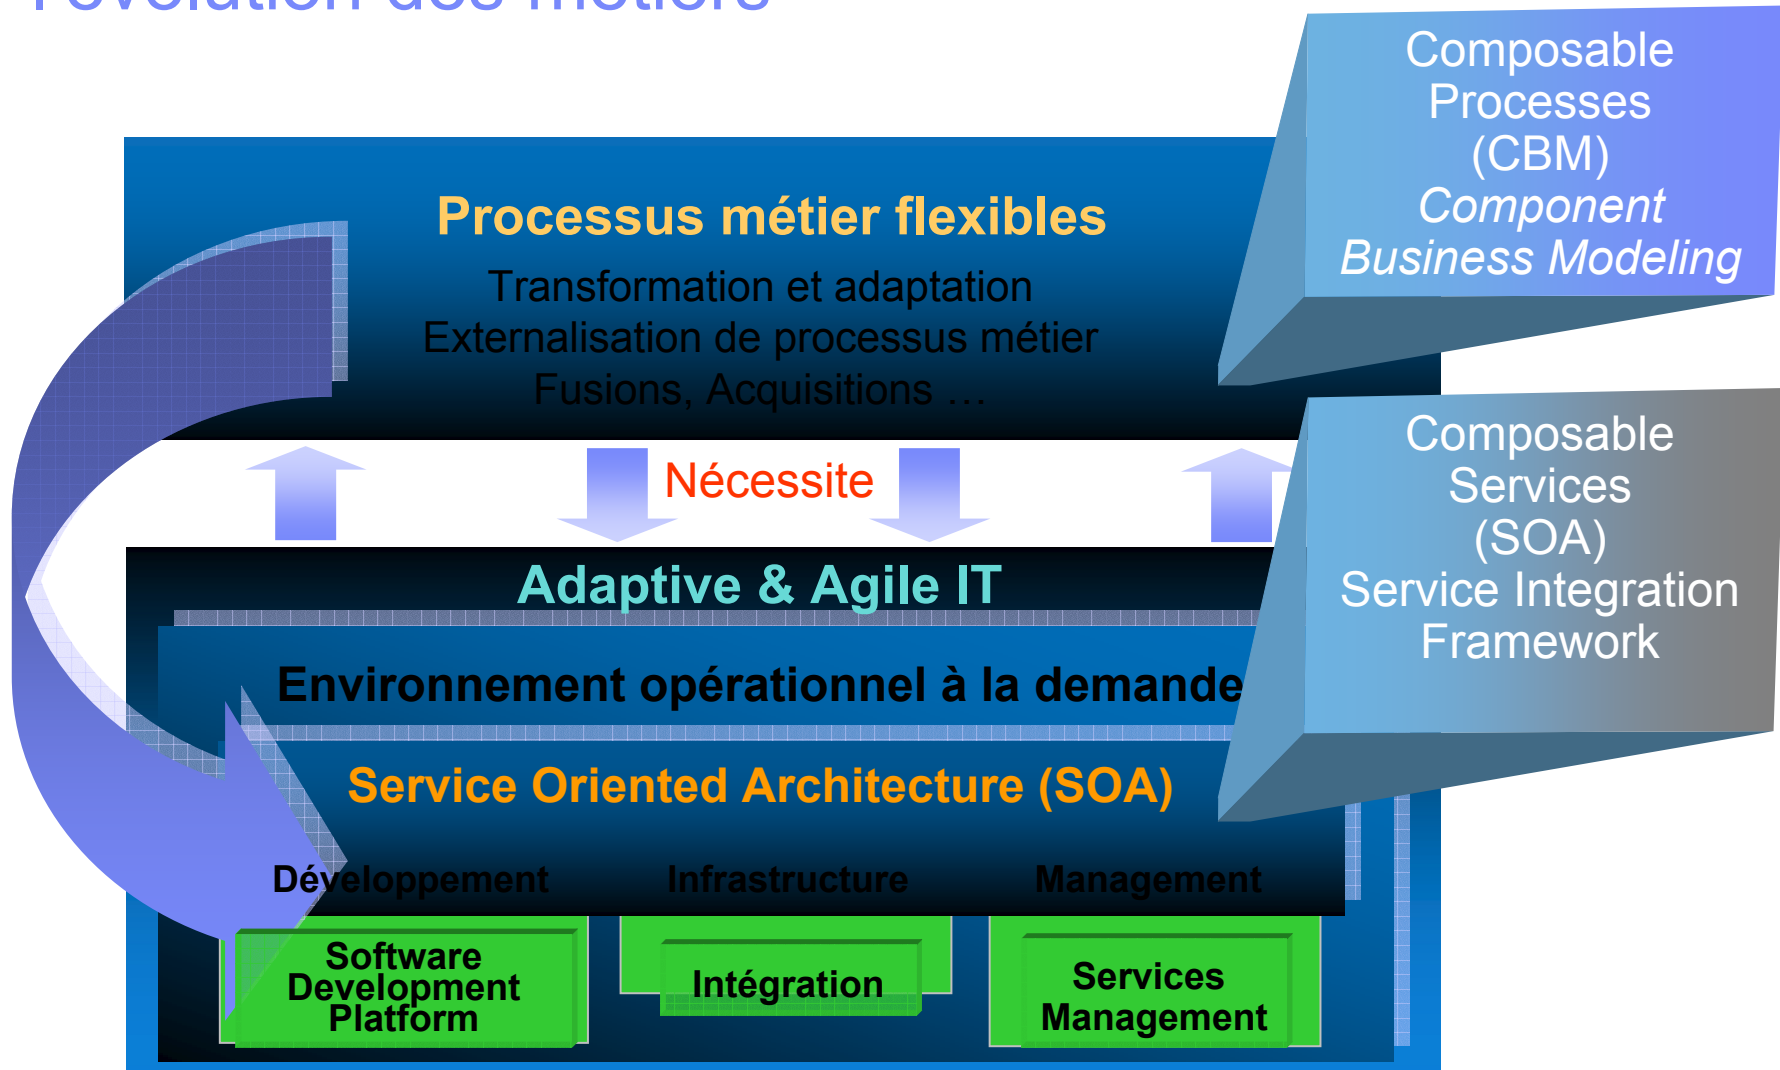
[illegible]

Processus métier flexibles

Transformation et adaptation
Externalisation de processus métier
Fusions, Acquisitions …

Composable Processes (CBM) *Component Business Modeling*

Nécessite

Adaptive & Agile IT

Environnement opérationnel à la demande

Service Oriented Architecture (SOA)

Composable Services (SOA) Service Integration Framework

Développement

Infrastructure

Management

Software Development Platform

Intégration

Services Management